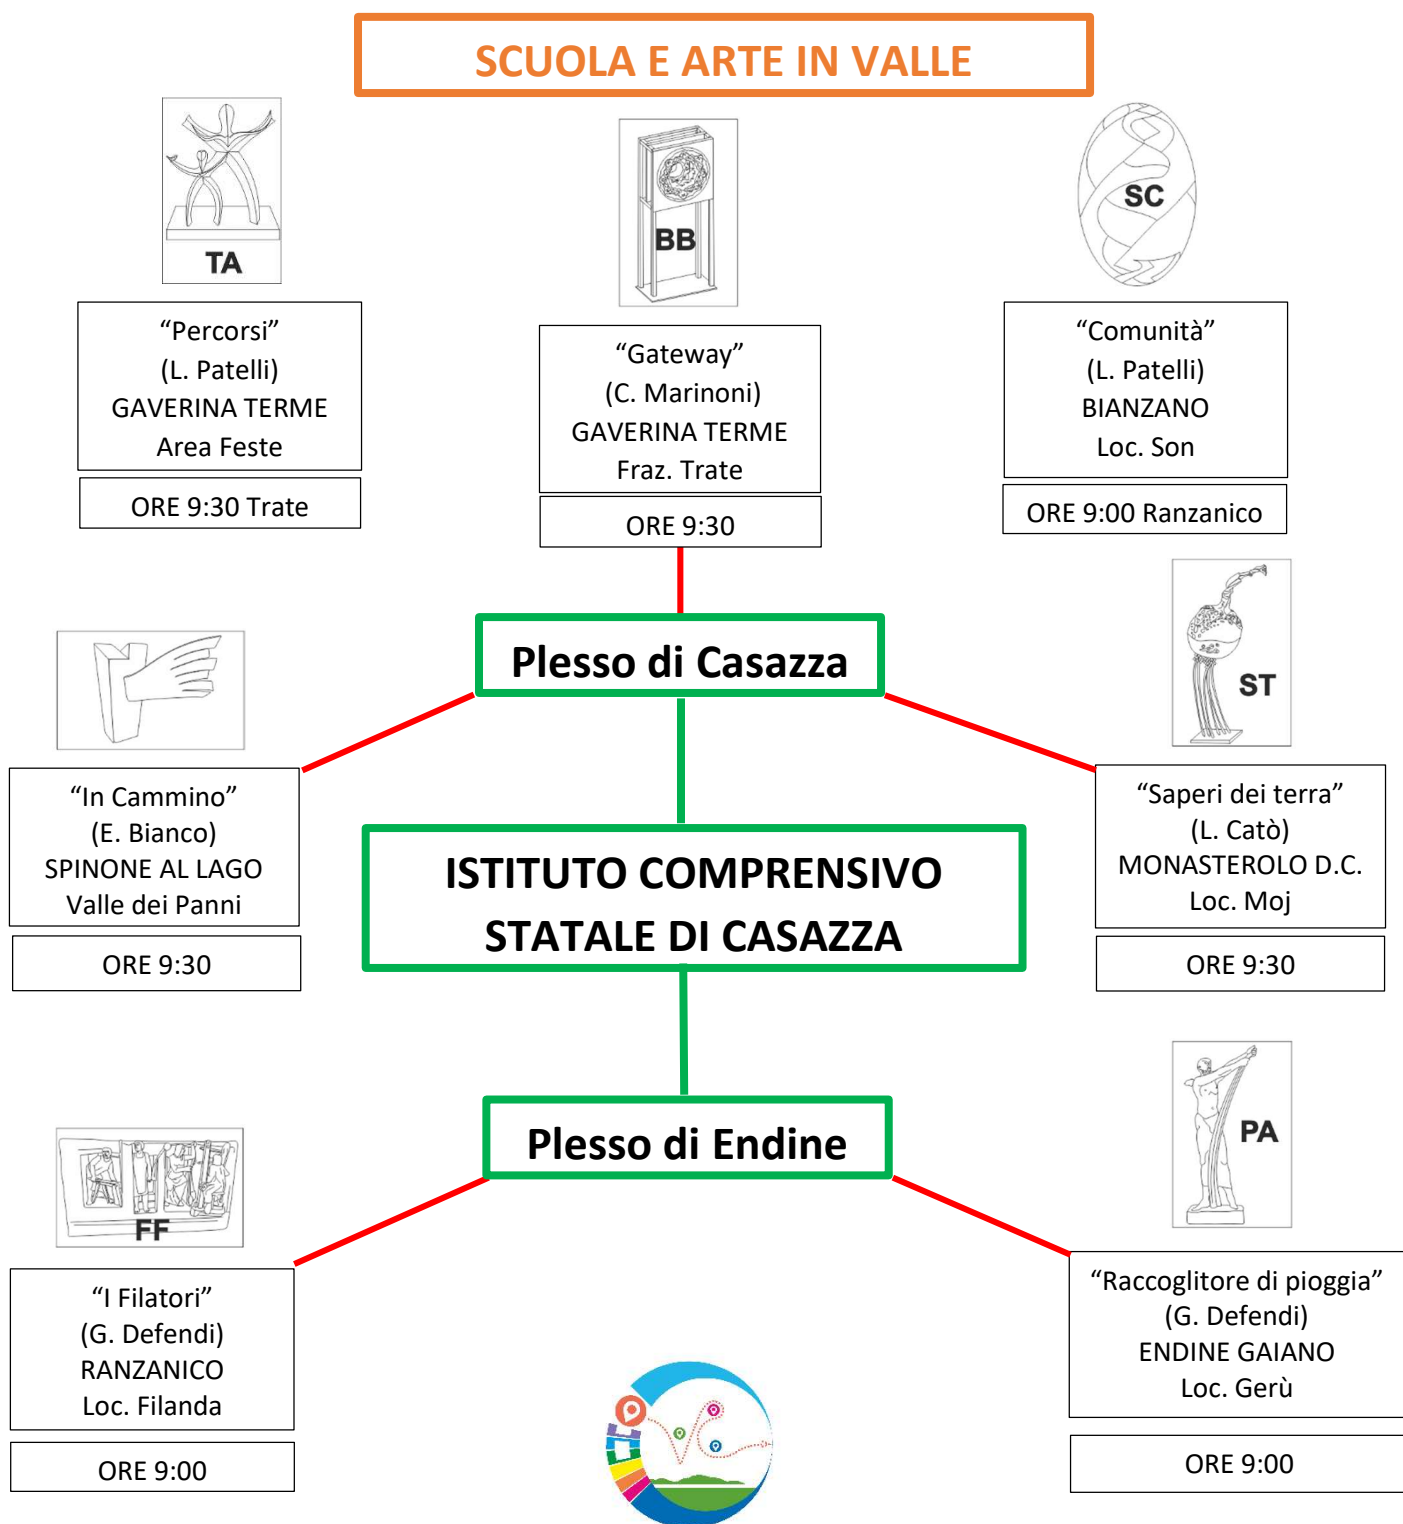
SCUOLA E ARTE IN VALLE

TA

“Percorsi”
(L. Patelli)
GAVERINA TERME
Area Feste

ORE 9:30 Trate

BB

“Gateway”
(C. Marinoni)
GAVERINA TERME
Fraz. Trate

ORE 9:30

SC

“Comunità”
(L. Patelli)
BIANZANO
Loc. Son

ORE 9:00 Ranzanico

Plesso di Casazza

“In Cammino”
(E. Bianco)
SPINONE AL LAGO
Valle dei Panni

ORE 9:30

ST

“Saperi dei terra”
(L. Catò)
MONASTEROLO D.C.
Loc. Moj

ORE 9:30

ISTITUTO COMPRENSIVO
STATALE DI CASAZZA

Plesso di Endine

PA

FF

“I Filatori”
(G. Defendi)
RANZANICO
Loc. Filanda

ORE 9:00

“Raccoglitore di pioggia”
(G. Defendi)
ENDINE GAIANO
Loc. Gerù

ORE 9:00